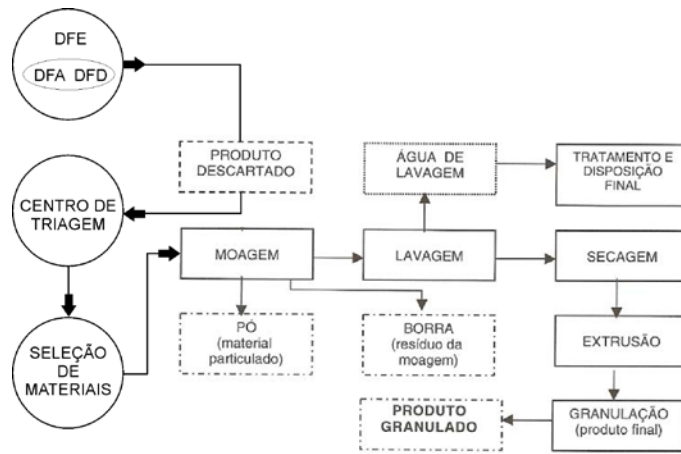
DFE

DFA DFD

PRODUTO DESCARTADO

CENTRO DE TRIAGEM

SELEÇÃO DE MATERIAIS

MOAGEM

PÓ (material particulado)

ÁGUA DE LAVAGEM

LAVAGEM

BORRA (resíduo da moagem)

TRATAMENTO E DISPOSIÇÃO FINAL

SECAGEM

EXTRUSÃO

GRANULAÇÃO (produto final)

PRODUTO GRANULADO